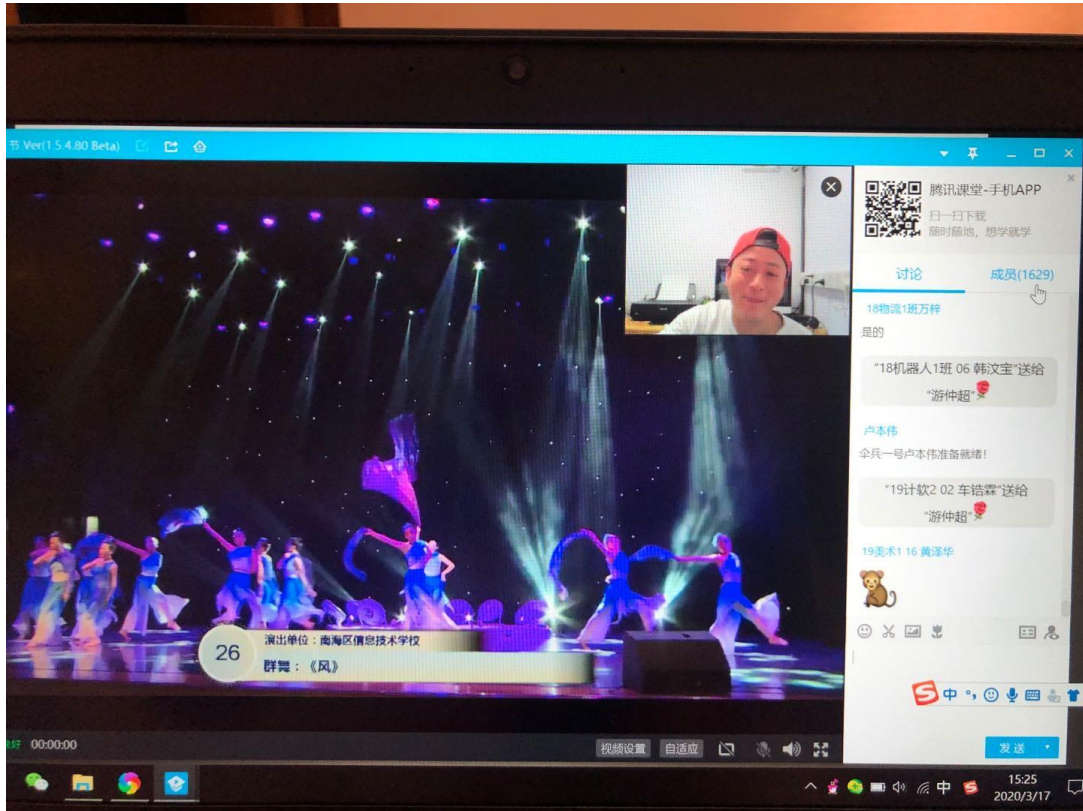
Ver(1.5.4.80 Beta)

腾讯课堂-手机APP
扫一扫下载
随时随地，想学就学

讨论
成员(1629)

18物流1班万梓
是的

"18机器人1班 06 韩汶宝"送给"游仲超"

卢本伟
伞兵一号卢本伟准备就绪！

"19计软2 02 车锆霖"送给"游仲超"

19美术1 16 黄泽华

26
演出单位：南海区信息技术学校
群舞：《风》

00:00:00
视频设置
自适应

发送

中

15:25
2020/3/17